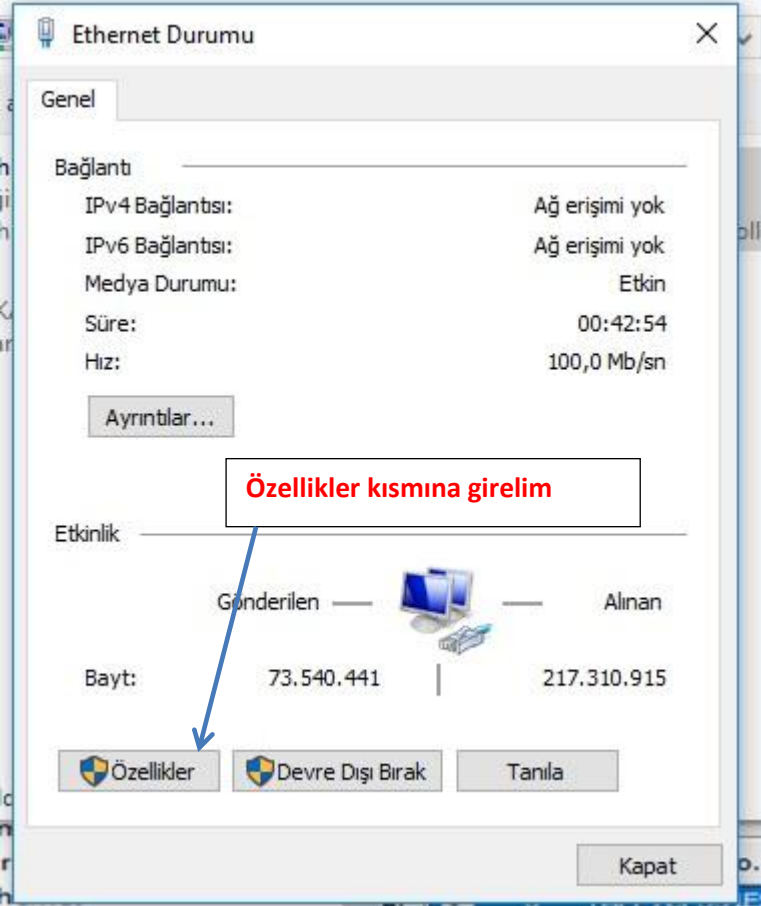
Ethernet Durumu

Genel

Bağlantı

| | |
|---|---|
| IPv4 Bağlantısı: | Ağ erişimi yok |
| IPv6 Bağlantısı: | Ağ erişimi yok |
| Medya Durumu: | Etkin |
| Süre: | 00:42:54 |
| Hız: | 100,0 Mb/sn |

Ayrıntılar...

Özellikler kısmına girelim

Etkinlik

Gönderilen Alınan

Bayt: 73.540.441 217.310.915

Özellikler Devre Dışı Bırak Tanıla

Kapat